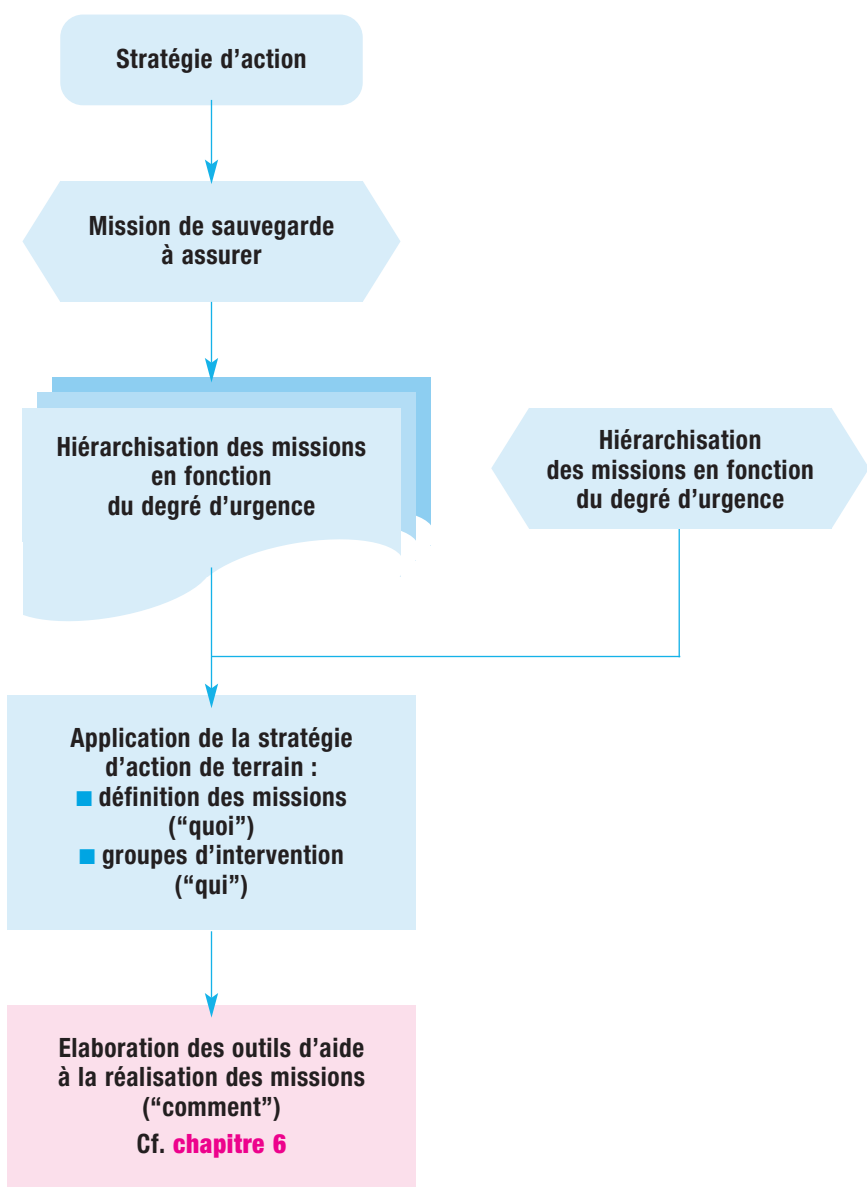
Stratégie d'action

Mission de sauvegarde à assurer

Hiérarchisation des missions en fonction du degré d'urgence

Hiérarchisation des missions en fonction du degré d'urgence

Application de la stratégie d'action de terrain :
■ définition des missions ("quoi")
■ groupes d'intervention ("qui")

Elaboration des outils d'aide à la réalisation des missions ("comment")
Cf. chapitre 6